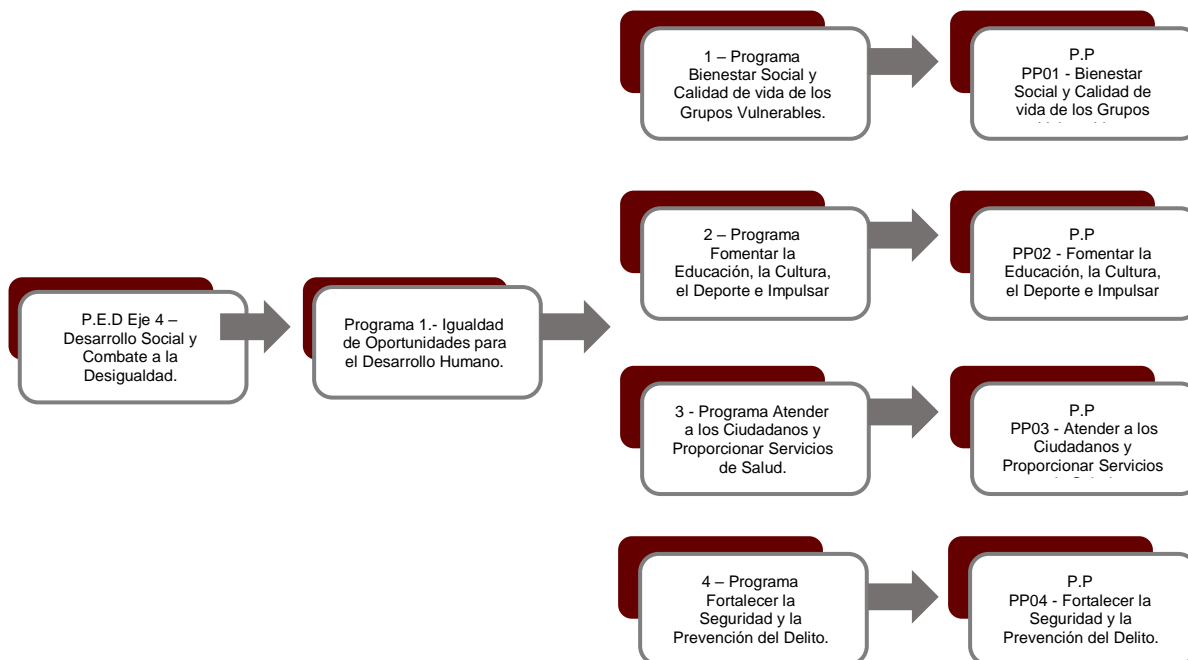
P.E.D Eje 4 – Desarrollo Social y Combate a la Desigualdad.

Programa 1.- Igualdad de Oportunidades para el Desarrollo Humano.

1 – Programa Bienestar Social y Calidad de vida de los Grupos Vulnerables.

P.P
PP01 - Bienestar Social y Calidad de vida de los Grupos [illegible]

2 – Programa Fomentar la Educación, la Cultura, el Deporte e Impulsar

P.P
PP02 - Fomentar la Educación, la Cultura, el Deporte e Impulsar

3 - Programa Atender a los Ciudadanos y Proporcionar Servicios de Salud.

P.P
PP03 - Atender a los Ciudadanos y Proporcionar Servicios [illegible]

4 – Programa Fortalecer la Seguridad y la Prevención del Delito.

P.P
PP04 - Fortalecer la Seguridad y la Prevención del Delito.